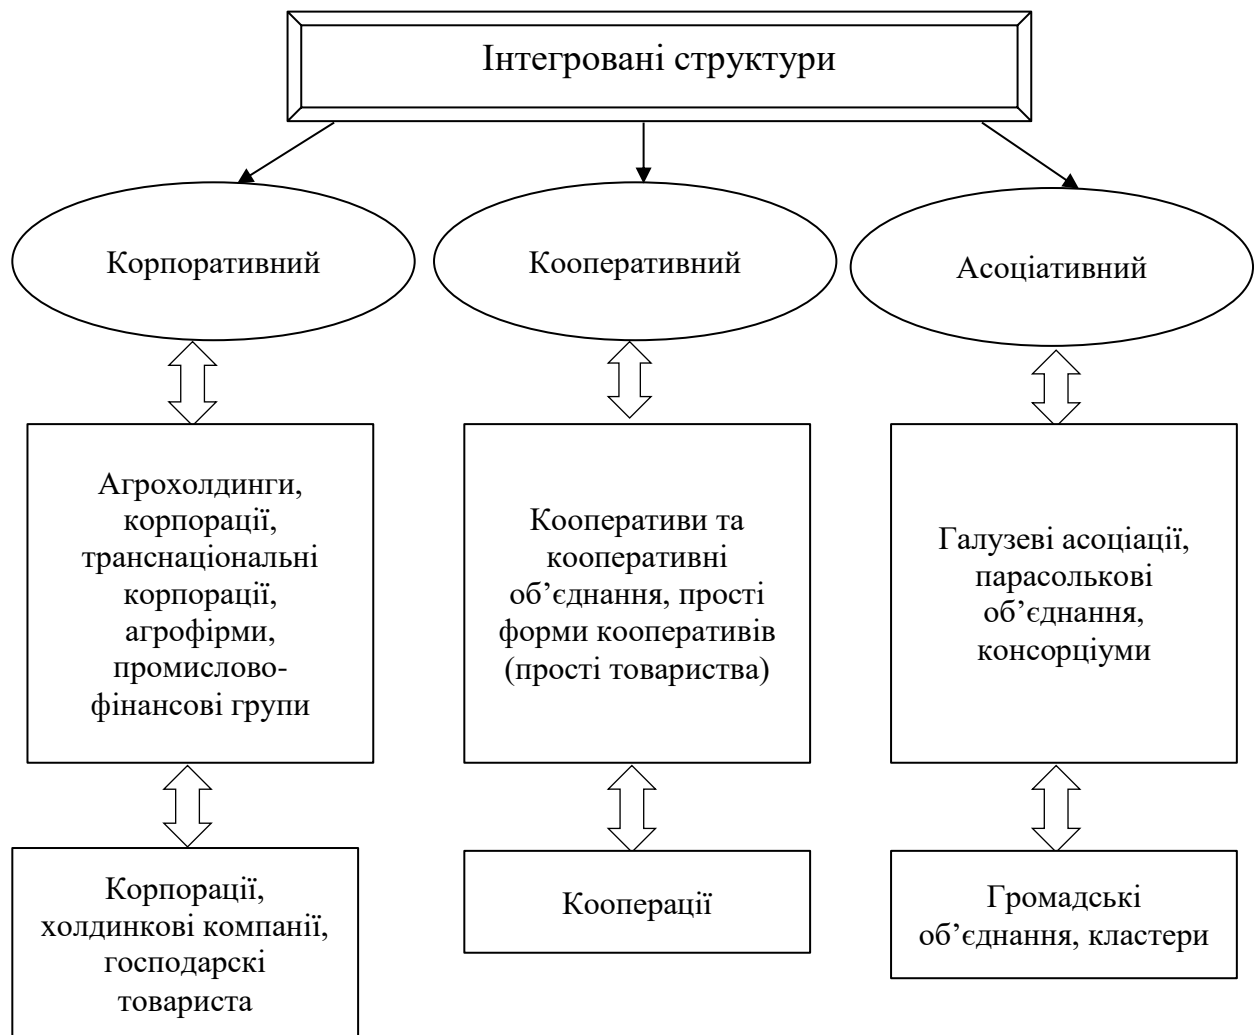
Інтегровані структури

Корпоративний

Кооперативний

Асоціативний

Агрохолдинги, корпорації, транснаціональні корпорації, агрофірми, промислово-фінансові групи

Кооперативи та кооперативні об’єднання, прості форми кооперативів (прості товариства)

Галузеві асоціації, парасолькові об’єднання, консорціуми

Корпорації, холдинкові компанії, господарскі товариста

Кооперації

Громадські об’єднання, кластери